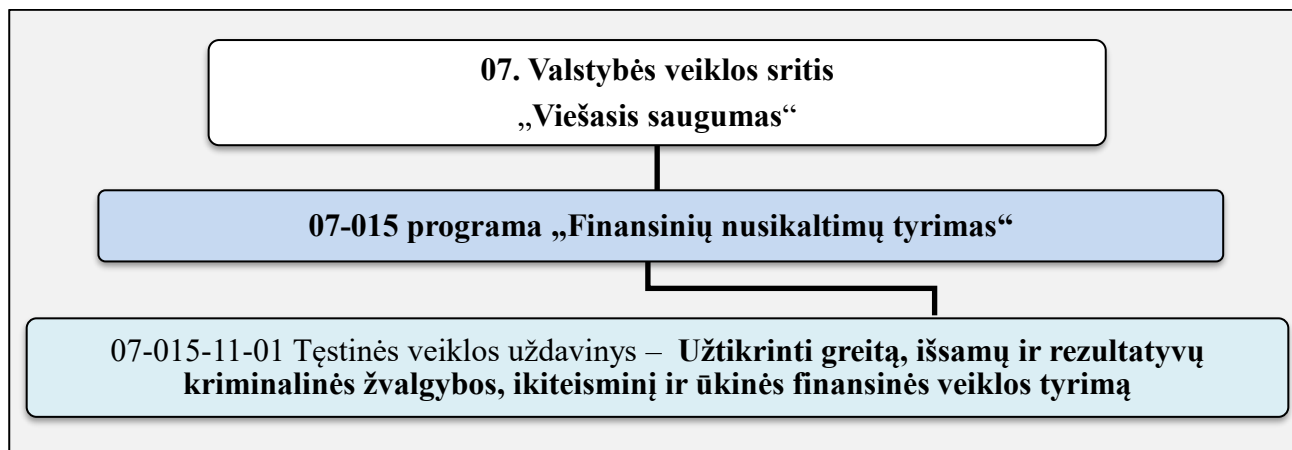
07. Valstybės veiklos sritis
„Viešasis saugumas“

07-015 programa „Finansinių nusikaltimų tyrimas“

07-015-11-01 Tęstinės veiklos uždavinys – Užtikrinti greitą, išsamų ir rezultatyvų kriminalinės žvalgybos, ikiteisminį ir ūkinės finansinės veiklos tyrimą